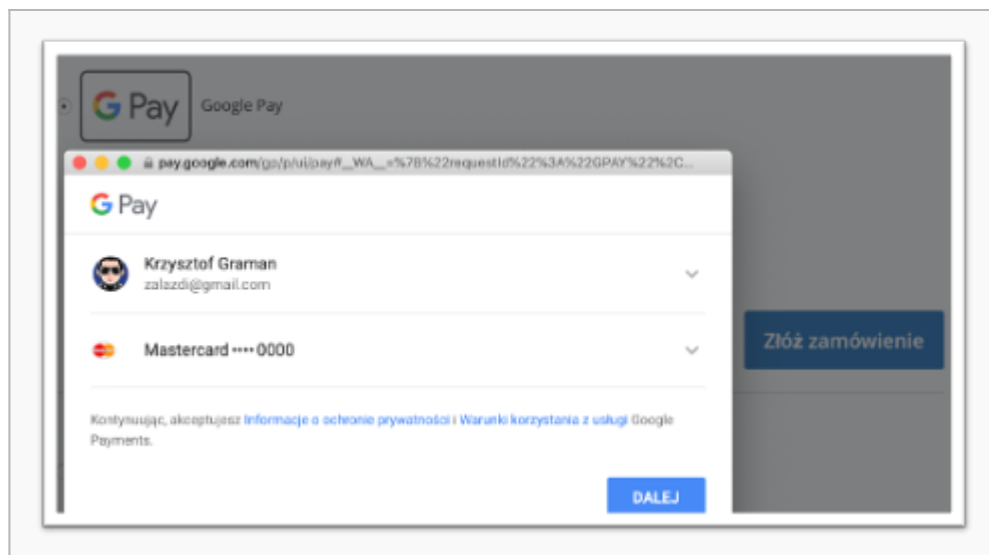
G Pay Google Pay

pay.google.com/gp/p/ui/pay#__WA__=%7B%22requestId%22%3A%22GPAY%22%2C...

G Pay

Krzysztof Graman
zalazdi@gmail.com

Mastercard •••• 0000

Złóż zamówienie

Kontynuując, akceptujesz Informacje o ochronie prywatności i Warunki korzystania z usługi Google Payments.

DALEJ